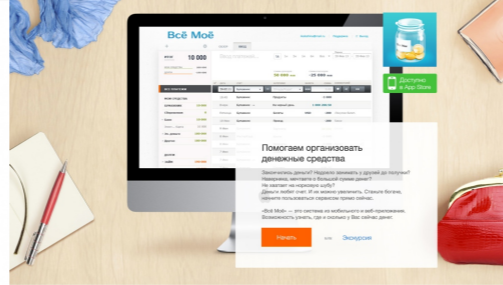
Всё Моё

10 000

Доступно в App Store

Помогаем организовать денежные средства

Закончились деньги? Надоело занимать у друзей до получки? Наверняка, мечтаете о большой сумме денег? Не хватает на норковую шубу? Деньги любят счет. И их можно увеличить. Станьте богаче, начните пользоваться сервисом прямо сейчас.

«Всё Моё» — это система из мобильного и веб-приложения. Возможность узнать, где и сколько у Вас сейчас денег.

Начать

или

Экскурсия